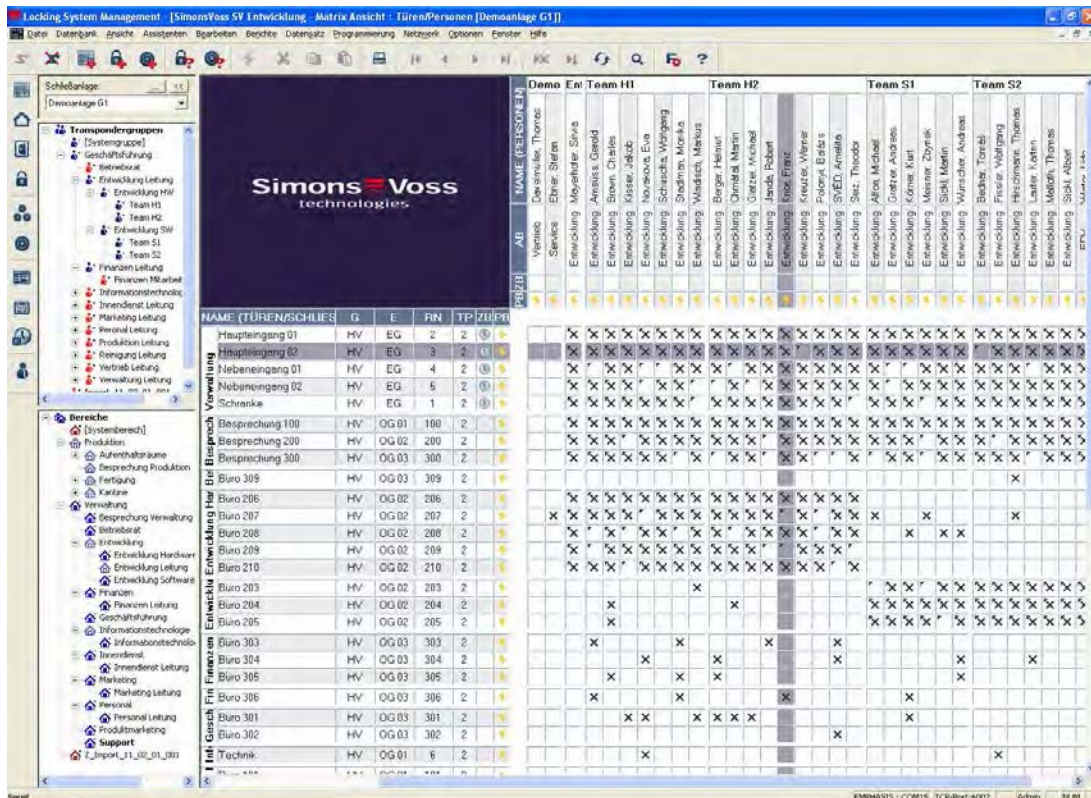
Locking System Management - [SimonsVoss SV Entwicklung - Matrix Ansicht : Türen/Personen [Demoanlage G1]]

Datei Datenbank Ansicht Assistenten Bearbeiten Berichte Datensatz Programmierung Netzwerk Optionen Fenster Hilfe

Schließanlage:
Demoanlage G1

Transpondergruppen
[Systemgruppe]
Geschäftsführung
Betriebsrat
Entwicklung Leitung
Entwicklung HW
Team H1
Team H2
Entwicklung SW
Team S1
Team S2
Finanzen Leitung
Finanzen Mitarbeit
Informationstechnolog
Innendienst Leitung
Marketing Leitung
Personal Leitung
Produktion Leitung
Reinigung Leitung
Vertrieb Leitung
Verwaltung Leitung

Bereiche
[Systembereich]
Produktion
Aufenthaltsräume
Besprechung Produktion
Fertigung
Kantine
Verwaltung
Besprechung Verwaltung
Betriebsrat
Entwicklung
Entwicklung Hardware
Entwicklung Leitung
Entwicklung Software
Finanzen
Finanzen Leitung
Geschäftsführung
Informationstechnologie
Informationstechnolo
Innendienst
Innendienst Leitung
Marketing
Marketing Leitung
Personal
Personal Leitung
Produktmarketing
Support
Z_Import_11_02_01_001

Simons Voss technologies

NAME (PERSONEN)
AB
PB ZB

Demo | Ent | Team H1 | Team H2 | Team S1 | Team S2

Dessimuller, Thomas | Ebner, Stefan | Meyerhofer, Silvia | Amsiss, Gerold | Brown, Charles | Kissler, Jakob | Novakova, Eva | Schaschla, Wolfgang | Stedtman, Monika | Wadisch, Markus | Berger, Helmut | Ohmtal, Martin | Gretzel, Michael | Janda, Robert | Knox, Franz | Kreutzer, Werner | Polonyi, Barbara | SVED, Annette | Salz, Theodor | Alfons, Michael | Grattner, Andreas | Kolmer, Kurt | Meissner, Zbynek | Sickl, Martin | Wunscher, Andreas | Bednar, Tomas | Fessler, Wolfgang | Hirschmann, Thomas | Lauter, Karsten | Melloth, Thomas | Sickl, Albert

Vertrieb | Service | Entwicklung ...

| NAME (TÜREN/SCHLIES | G | E | RN | TP | ZB | PB |
|---|---|---|---|---|---|---|
| Haupteingang 01 | HV | EG | 2 | 2 | | |
| Haupteingang 02 | HV | EG | 3 | 2 | | |
| Nebeneingang 01 | HV | EG | 4 | 2 | | |
| Nebeneingang 02 | HV | EG | 5 | 2 | | |
| Schranke | HV | EG | 1 | 2 | | |
| Besprechung 100 | HV | OG 01 | 100 | 2 | | |
| Besprechung 200 | HV | OG 02 | 200 | 2 | | |
| Besprechung 300 | HV | OG 03 | 300 | 2 | | |
| Büro 309 | HV | OG 03 | 309 | 2 | | |
| Büro 206 | HV | OG 02 | 206 | 2 | | |
| Büro 207 | HV | OG 02 | 207 | 2 | | |
| Büro 208 | HV | OG 02 | 208 | 2 | | |
| Büro 209 | HV | OG 02 | 209 | 2 | | |
| Büro 210 | HV | OG 02 | 210 | 2 | | |
| Büro 203 | HV | OG 02 | 203 | 2 | | |
| Büro 204 | HV | OG 02 | 204 | 2 | | |
| Büro 205 | HV | OG 02 | 205 | 2 | | |
| Büro 303 | HV | OG 03 | 303 | 2 | | |
| Büro 304 | HV | OG 03 | 304 | 2 | | |
| Büro 305 | HV | OG 03 | 305 | 2 | | |
| Büro 306 | HV | OG 03 | 306 | 2 | | |
| Büro 301 | HV | OG 03 | 301 | 2 | | |
| Büro 302 | HV | OG 03 | 302 | 2 | | |
| Technik | HV | OG 01 | 6 | 2 | | |

Verwaltung | Besprech | Bet | Entwicklung Har | Entwicklu | Finanzen | Fin | Gesch | Inf

Bereit | EMPMASIS : COM15 | TCP/Port:4002 | Admin